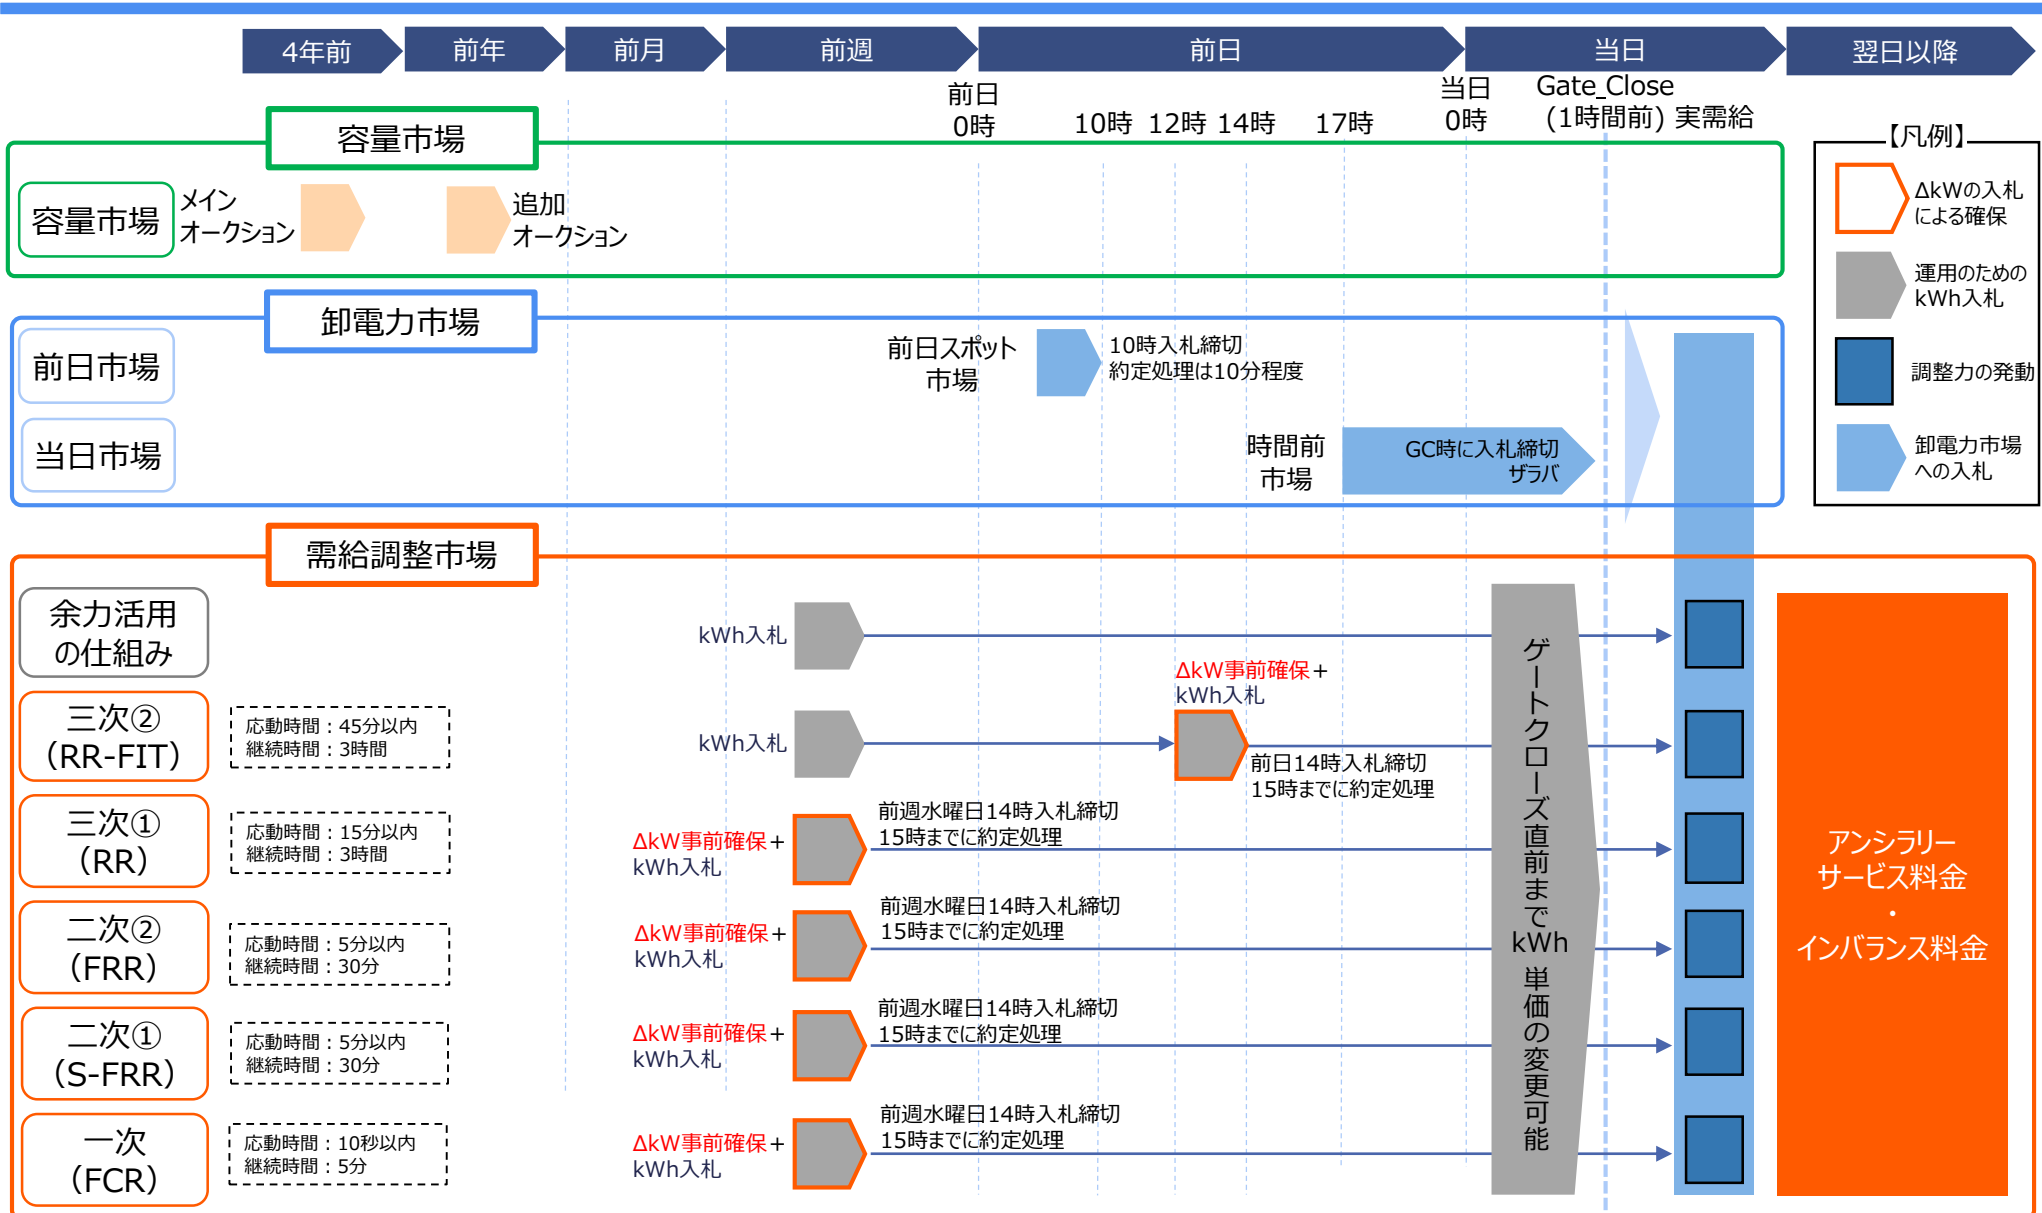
4年前 前年 前月 前週 前日 当日 翌日以降

前日0時 10時 12時 14時 17時 当日0時 Gate_Close（1時間前） 実需給

容量市場

容量市場 メインオークション 追加オークション

卸電力市場

前日市場 前日スポット市場 10時入札締切 約定処理は10分程度

当日市場 時間前市場 GC時に入札締切 ザラバ

需給調整市場

余力活用の仕組み kWh入札

三次②（RR-FIT） 応動時間：45分以内 継続時間：3時間 kWh入札 ΔkW事前確保＋kWh入札 前日14時入札締切 15時までに約定処理

三次①（RR） 応動時間：15分以内 継続時間：3時間 ΔkW事前確保＋kWh入札 前週水曜日14時入札締切 15時までに約定処理

二次②（FRR） 応動時間：5分以内 継続時間：30分 ΔkW事前確保＋kWh入札 前週水曜日14時入札締切 15時までに約定処理

二次①（S-FRR） 応動時間：5分以内 継続時間：30分 ΔkW事前確保＋kWh入札 前週水曜日14時入札締切 15時までに約定処理

一次（FCR） 応動時間：10秒以内 継続時間：5分 ΔkW事前確保＋kWh入札 前週水曜日14時入札締切 15時までに約定処理

ゲートクローズ直前までkWh単価の変更可能

アンシラリーサービス料金・インバランス料金

【凡例】
ΔkWの入札による確保
運用のためのkWh入札
調整力の発動
卸電力市場への入札